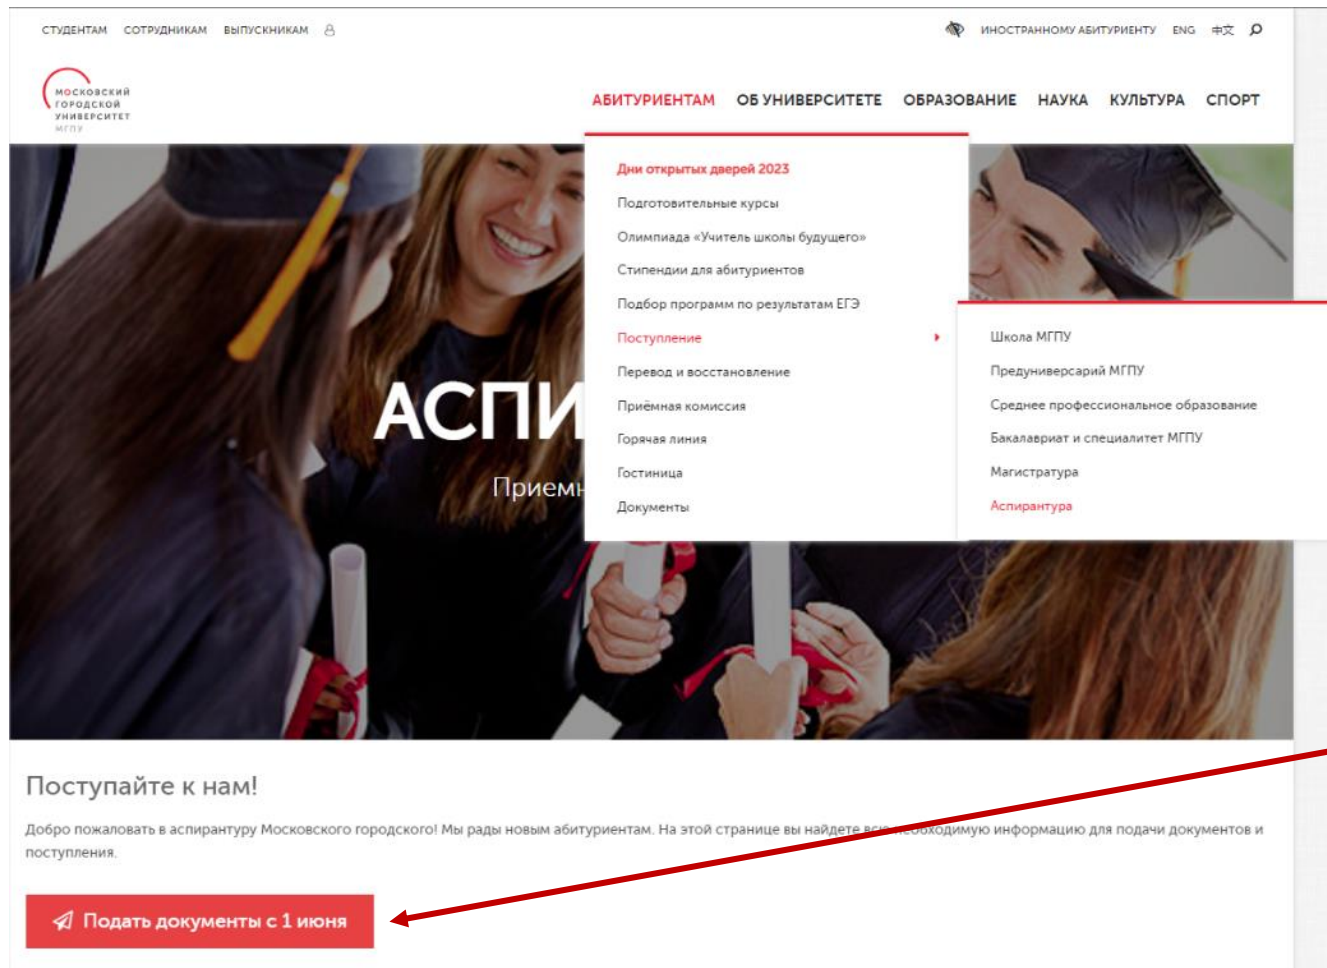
СТУДЕНТАМ СОТРУДНИКАМ ВЫПУСКНИКАМ

ИНОСТРАННОМУ АБИТУРИЕНТУ ENG 中文

МОСКОВСКИЙ ГОРОДСКОЙ УНИВЕРСИТЕТ МГПУ

АБИТУРИЕНТАМ ОБ УНИВЕРСИТЕТЕ ОБРАЗОВАНИЕ НАУКА КУЛЬТУРА СПОРТ

Дни открытых дверей 2023
Подготовительные курсы
Олимпиада «Учитель школы будущего»
Стипендии для абитуриентов
Подбор программ по результатам ЕГЭ
Поступление
Перевод и восстановление
Приёмная комиссия
Горячая линия
Гостиница
Документы

Школа МГПУ
Предуниверсарий МГПУ
Среднее профессиональное образование
Бакалавриат и специалитет МГПУ
Магистратура
Аспирантура

АСПИ

Приемн

Поступайте к нам!

Добро пожаловать в аспирантуру Московского городского! Мы рады новым абитуриентам. На этой странице вы найдете всю необходимую информацию для подачи документов и поступления.

Подать документы с 1 июня